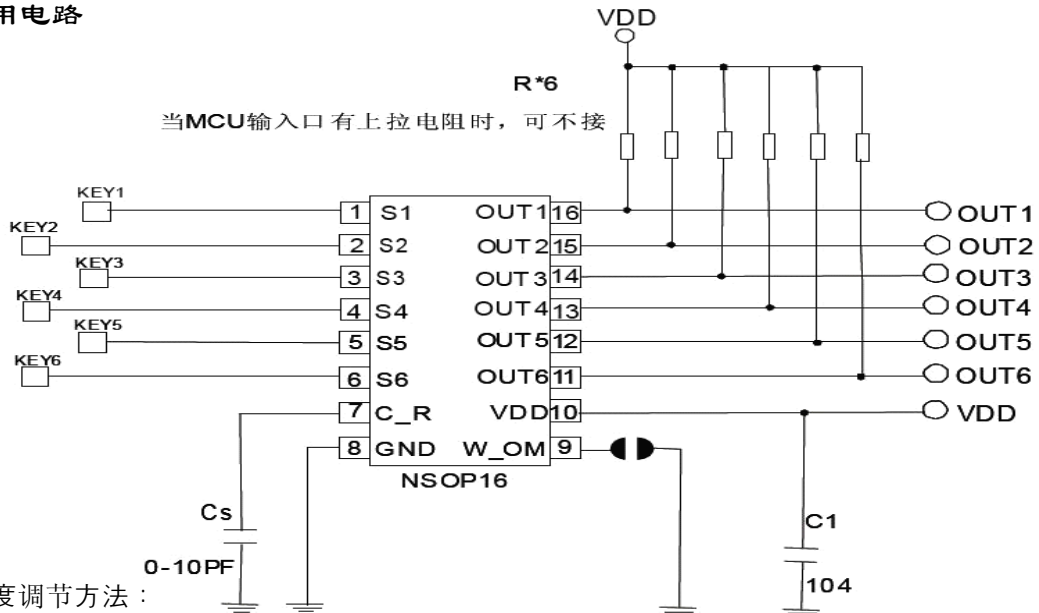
用电路

VDD

R*6

当MCU输入口有上拉电阻时，可不接

KEY1
KEY2
KEY3
KEY4
KEY5
KEY6

1 S1
2 S2
3 S3
4 S4
5 S5
6 S6
7 C_R
8 GND

OUT1 16
OUT2 15
OUT3 14
OUT4 13
OUT5 12
OUT6 11
VDD 10
W_OM 9

NSOP16

OUT1
OUT2
OUT3
OUT4
OUT5
OUT6
VDD

Cs
0-10PF

C1
104

度调节方法：